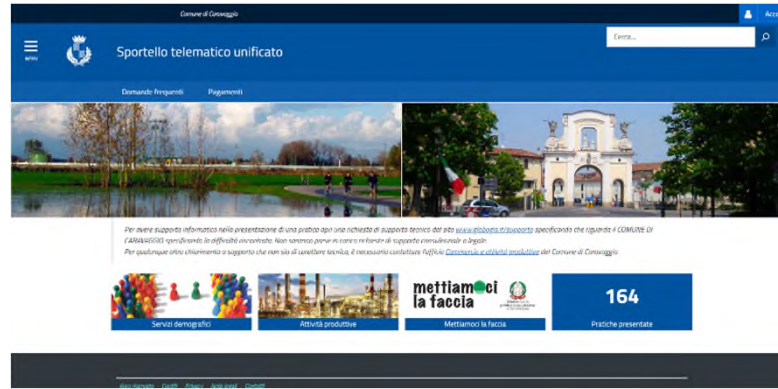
Comune di Caravaggio

Acc

MENU

Sportello telematico unificato

Cerca...

Domande frequenti

Pagamenti

Per avere supporto informatico nella presentazione di una pratica apri una richiesta di supporto tecnico dal sito www.globogis.it/supporto specificando che riguarda il COMUNE DI CARAVAGGIO specificando la difficoltà incontrata. Non saranno prese in carico richieste di supporto interpretativo o legale.

Per qualunque altro chiarimento o supporto che non sia di carattere tecnico, è necessario contattare l'ufficio Commercio e attività produttive del Comune di Caravaggio.

Servizi demografici

Attività produttive

mettiamoci la faccia

Mettiamoci la faccia

164

Pratiche presentate

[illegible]